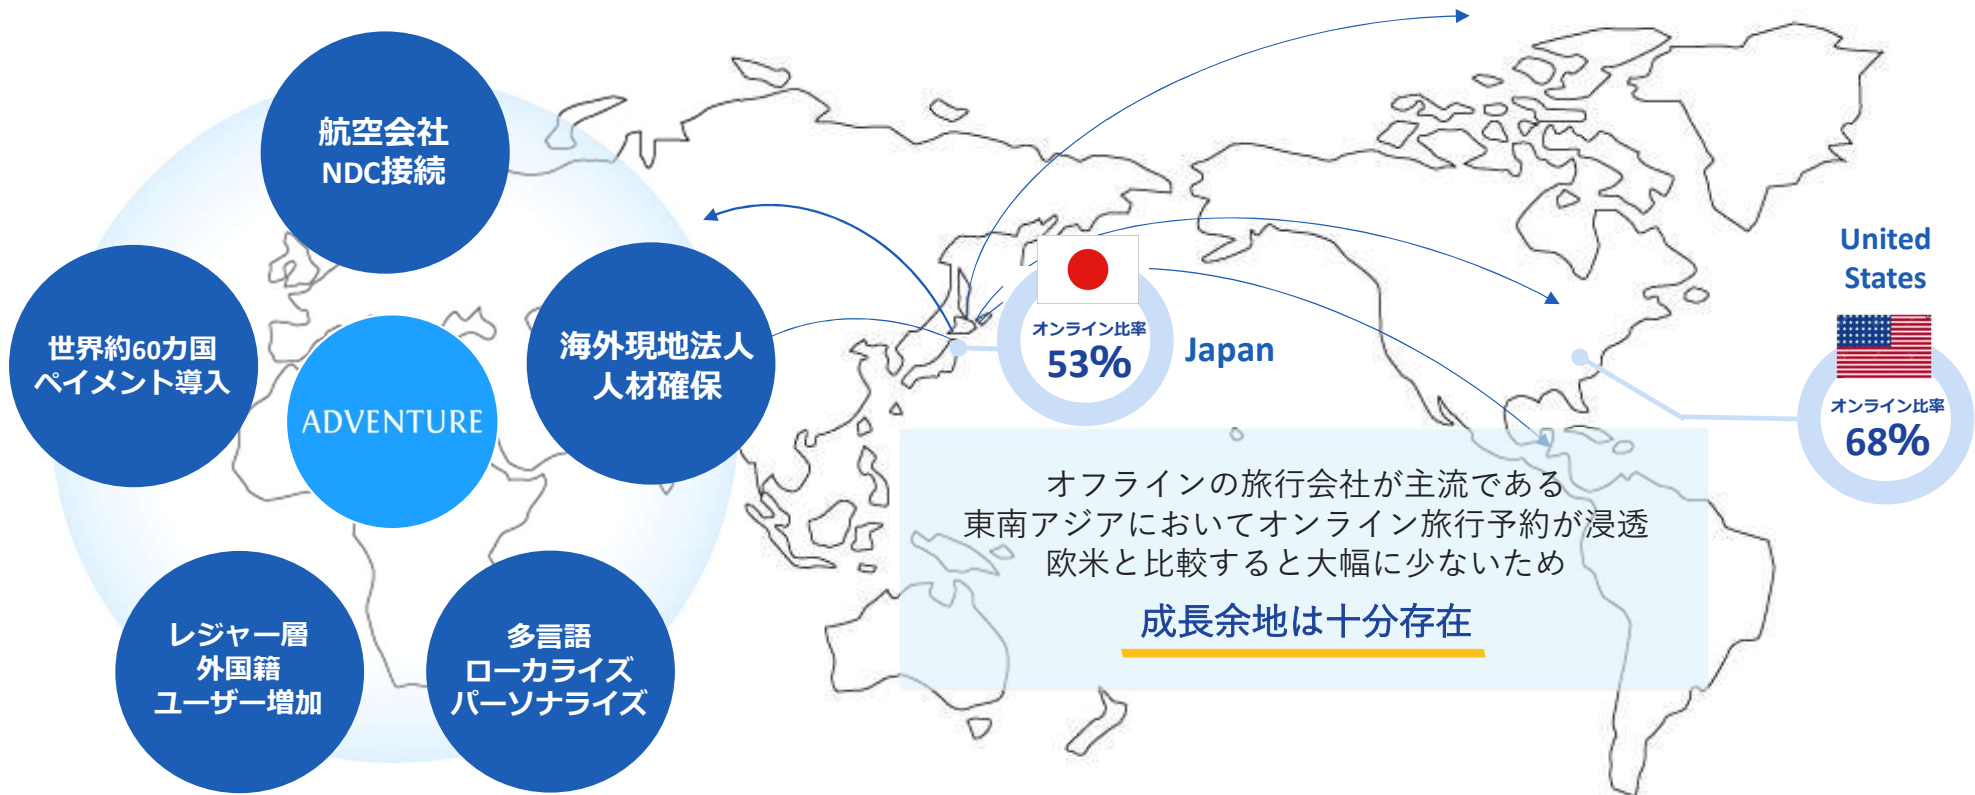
航空会社
NDC接続

世界約60カ国
ペイメント導入

ADVENTURE

海外現地法人
人材確保

レジャー層
外国籍
ユーザー増加

多言語
ローカライズ
パーソナライズ

オンライン比率
53%

Japan

United States

オンライン比率
68%

オフラインの旅行会社が主流である
東南アジアにおいてオンライン旅行予約が浸透
欧米と比較すると大幅に少ないため

成長余地は十分存在